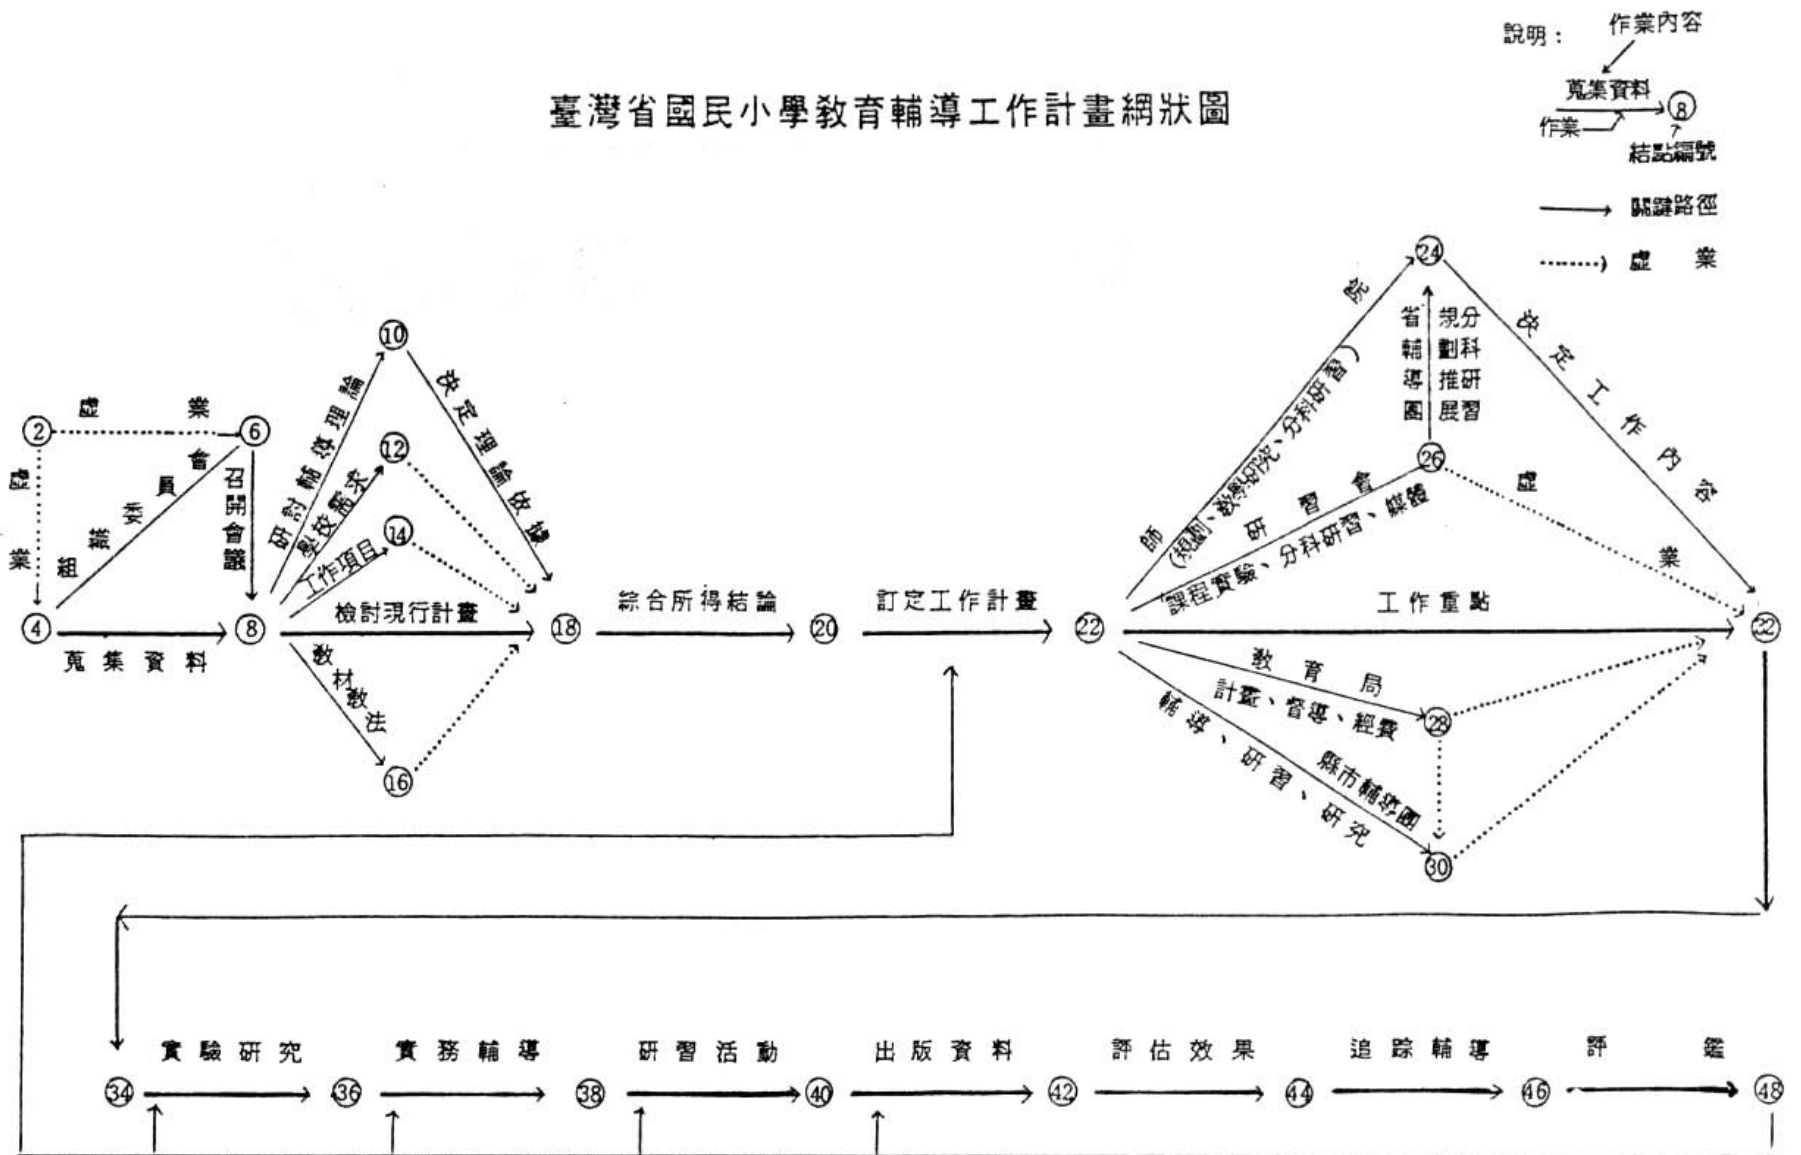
臺灣省國民小學教育輔導工作計畫網狀圖

說明：
作業內容
蒐集資料
作業
8
結點編號
關鍵路徑
虛　業

2
虛　業
6
虛
業
組織委員會
召開會議
4
蒐集資料
8
研討輔導理論
學校需求
工作項目
檢討現行計畫
教材教法
10
12
14
16
決定理論依據
18
綜合所得結論
20
訂定工作計畫
22
師範學院（規劃、教學研究、分科研習）
研習會
課程實驗、分科研習、媒體
24
省輔導團
分科研習推展規劃
26
決定工作內容
虛
業
工作重點
22
教育局
計畫、督導、經費
28
縣市輔導團
輔導、研習、研究
30

34
實驗研究
36
實務輔導
38
研習活動
40
出版資料
42
評估效果
44
追蹤輔導
46
評　鑑
48